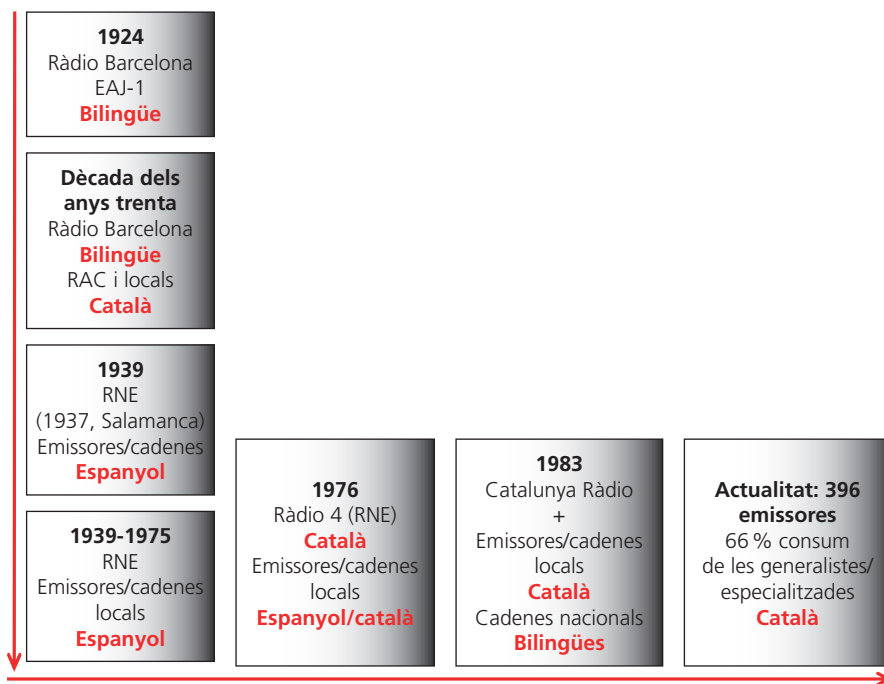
**1924**
Ràdio Barcelona
EAJ-1
**Bilingüe**

**Dècada dels anys trenta**
Ràdio Barcelona
**Bilingüe**
RAC i locals
**Català**

**1939**
RNE
(1937, Salamanca)
Emissores/cadenes
**Espanyol**

**1939-1975**
RNE
Emissores/cadenes locals
**Espanyol**

**1976**
Ràdio 4 (RNE)
**Català**
Emissores/cadenes locals
**Espanyol/català**

**1983**
Catalunya Ràdio
+
Emissores/cadenes locals
**Català**
Cadenes nacionals
**Bilingües**

**Actualitat: 396 emissores**
66 % consum de les generalistes/ especialitzades
**Català**